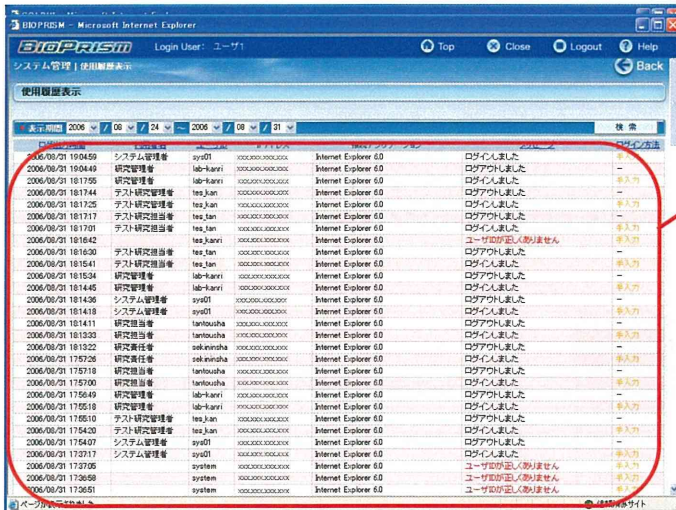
BIOPRISM - Microsoft Internet Explorer

BIOPRISM Login User: ユーザ1 Top Close Logout Help

システム管理 | 使用履歴表示 Back

使用履歴表示

表示期間 2006 / 08 / 24 ~ 2006 / 08 / 31 検索

| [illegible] | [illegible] | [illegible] | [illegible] | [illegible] | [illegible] | ログイン方法 |
|---|---|---|---|---|---|---|
| 2006/08/31 19:04:59 | システム管理者 | sys01 | xxx.xxx.xxx.xxx | Internet Explorer 6.0 | ログインしました | 手入力 |
| 2006/08/31 19:04:49 | 研究管理者 | lab-kanri | xxx.xxx.xxx.xxx | Internet Explorer 6.0 | ログアウトしました | – |
| 2006/08/31 18:17:55 | 研究管理者 | lab-kanri | xxx.xxx.xxx.xxx | Internet Explorer 6.0 | ログインしました | – |
| 2006/08/31 18:17:44 | テスト研究管理者 | tes_kan | xxx.xxx.xxx.xxx | Internet Explorer 6.0 | ログアウトしました | – |
| 2006/08/31 18:17:25 | テスト研究管理者 | tes_kan | xxx.xxx.xxx.xxx | Internet Explorer 6.0 | ログインしました | 手入力 |
| 2006/08/31 18:17:17 | テスト研究担当者 | tes_tan | xxx.xxx.xxx.xxx | Internet Explorer 6.0 | ログアウトしました | – |
| 2006/08/31 18:17:01 | テスト研究担当者 | tes_tan | xxx.xxx.xxx.xxx | Internet Explorer 6.0 | ログインしました | 手入力 |
| 2006/08/31 18:16:42 | | tes_kanri | xxx.xxx.xxx.xxx | Internet Explorer 6.0 | ユーザIDが正しくありません | 手入力 |
| 2006/08/31 18:16:30 | テスト研究担当者 | tes_tan | xxx.xxx.xxx.xxx | Internet Explorer 6.0 | ログアウトしました | – |
| 2006/08/31 18:15:41 | テスト研究担当者 | tes_tan | xxx.xxx.xxx.xxx | Internet Explorer 6.0 | ログインしました | 手入力 |
| 2006/08/31 18:15:34 | 研究管理者 | lab-kanri | xxx.xxx.xxx.xxx | Internet Explorer 6.0 | ログアウトしました | – |
| 2006/08/31 18:14:45 | 研究管理者 | lab-kanri | xxx.xxx.xxx.xxx | Internet Explorer 6.0 | ログインしました | 手入力 |
| 2006/08/31 18:14:36 | システム管理者 | sys01 | xxx.xxx.xxx.xxx | Internet Explorer 6.0 | ログアウトしました | – |
| 2006/08/31 18:14:18 | システム管理者 | sys01 | xxx.xxx.xxx.xxx | Internet Explorer 6.0 | ログインしました | 手入力 |
| 2006/08/31 18:14:11 | 研究担当者 | tantousha | xxx.xxx.xxx.xxx | Internet Explorer 6.0 | ログアウトしました | – |
| 2006/08/31 18:13:33 | 研究担当者 | tantousha | xxx.xxx.xxx.xxx | Internet Explorer 6.0 | ログインしました | 手入力 |
| 2006/08/31 18:13:22 | 研究責任者 | sekininsha | xxx.xxx.xxx.xxx | Internet Explorer 6.0 | ログアウトしました | – |
| 2006/08/31 17:57:26 | 研究責任者 | sekininsha | xxx.xxx.xxx.xxx | Internet Explorer 6.0 | ログインしました | 手入力 |
| 2006/08/31 17:57:18 | 研究担当者 | tantousha | xxx.xxx.xxx.xxx | Internet Explorer 6.0 | ログアウトしました | – |
| 2006/08/31 17:57:00 | 研究担当者 | tantousha | xxx.xxx.xxx.xxx | Internet Explorer 6.0 | ログインしました | 手入力 |
| 2006/08/31 17:56:49 | 研究管理者 | lab-kanri | xxx.xxx.xxx.xxx | Internet Explorer 6.0 | ログアウトしました | – |
| 2006/08/31 17:55:18 | 研究管理者 | lab-kanri | xxx.xxx.xxx.xxx | Internet Explorer 6.0 | ログインしました | 手入力 |
| 2006/08/31 17:55:10 | テスト研究管理者 | tes_kan | xxx.xxx.xxx.xxx | Internet Explorer 6.0 | ログアウトしました | – |
| 2006/08/31 17:54:20 | テスト研究管理者 | tes_kan | xxx.xxx.xxx.xxx | Internet Explorer 6.0 | ログインしました | 手入力 |
| 2006/08/31 17:54:07 | システム管理者 | sys01 | xxx.xxx.xxx.xxx | Internet Explorer 6.0 | ログアウトしました | – |
| 2006/08/31 17:37:17 | システム管理者 | sys01 | xxx.xxx.xxx.xxx | Internet Explorer 6.0 | ログインしました | 手入力 |
| 2006/08/31 17:37:05 | | system | xxx.xxx.xxx.xxx | Internet Explorer 6.0 | ユーザIDが正しくありません | 手入力 |
| 2006/08/31 17:36:58 | | system | xxx.xxx.xxx.xxx | Internet Explorer 6.0 | ユーザIDが正しくありません | 手入力 |
| 2006/08/31 17:36:51 | | system | xxx.xxx.xxx.xxx | Internet Explorer 6.0 | ユーザIDが正しくありません | 手入力 |

ページ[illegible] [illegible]サイト